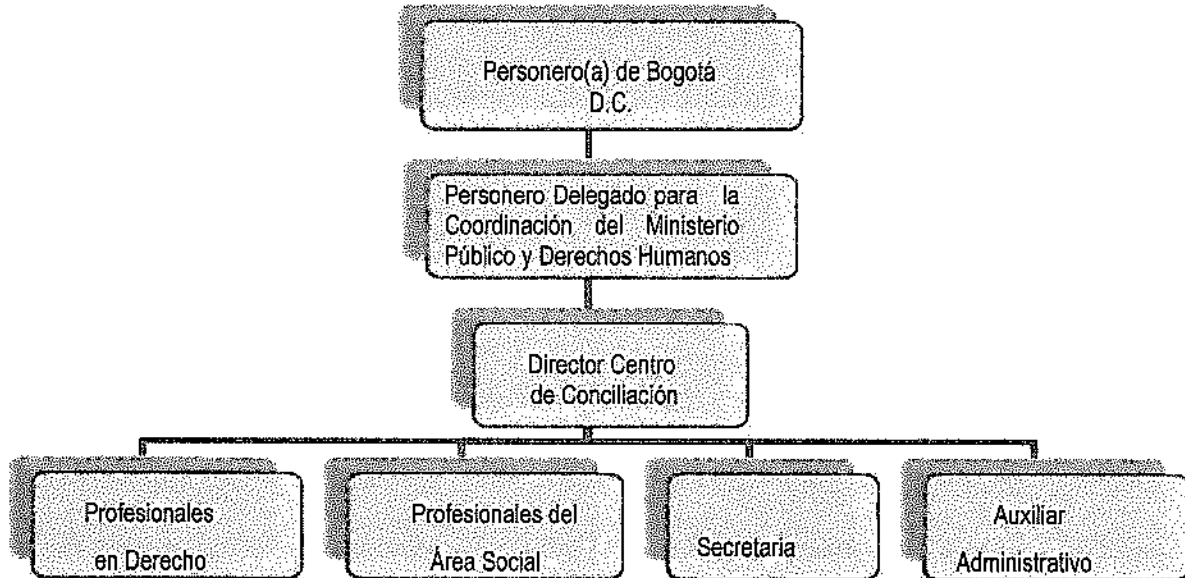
Personero(a) de Bogotá D.C.

Personero Delegado para la Coordinación del Ministerio Público y Derechos Humanos

Director Centro de Conciliación

Profesionales en Derecho

Profesionales del Área Social

Secretaria

Auxiliar Administrativo